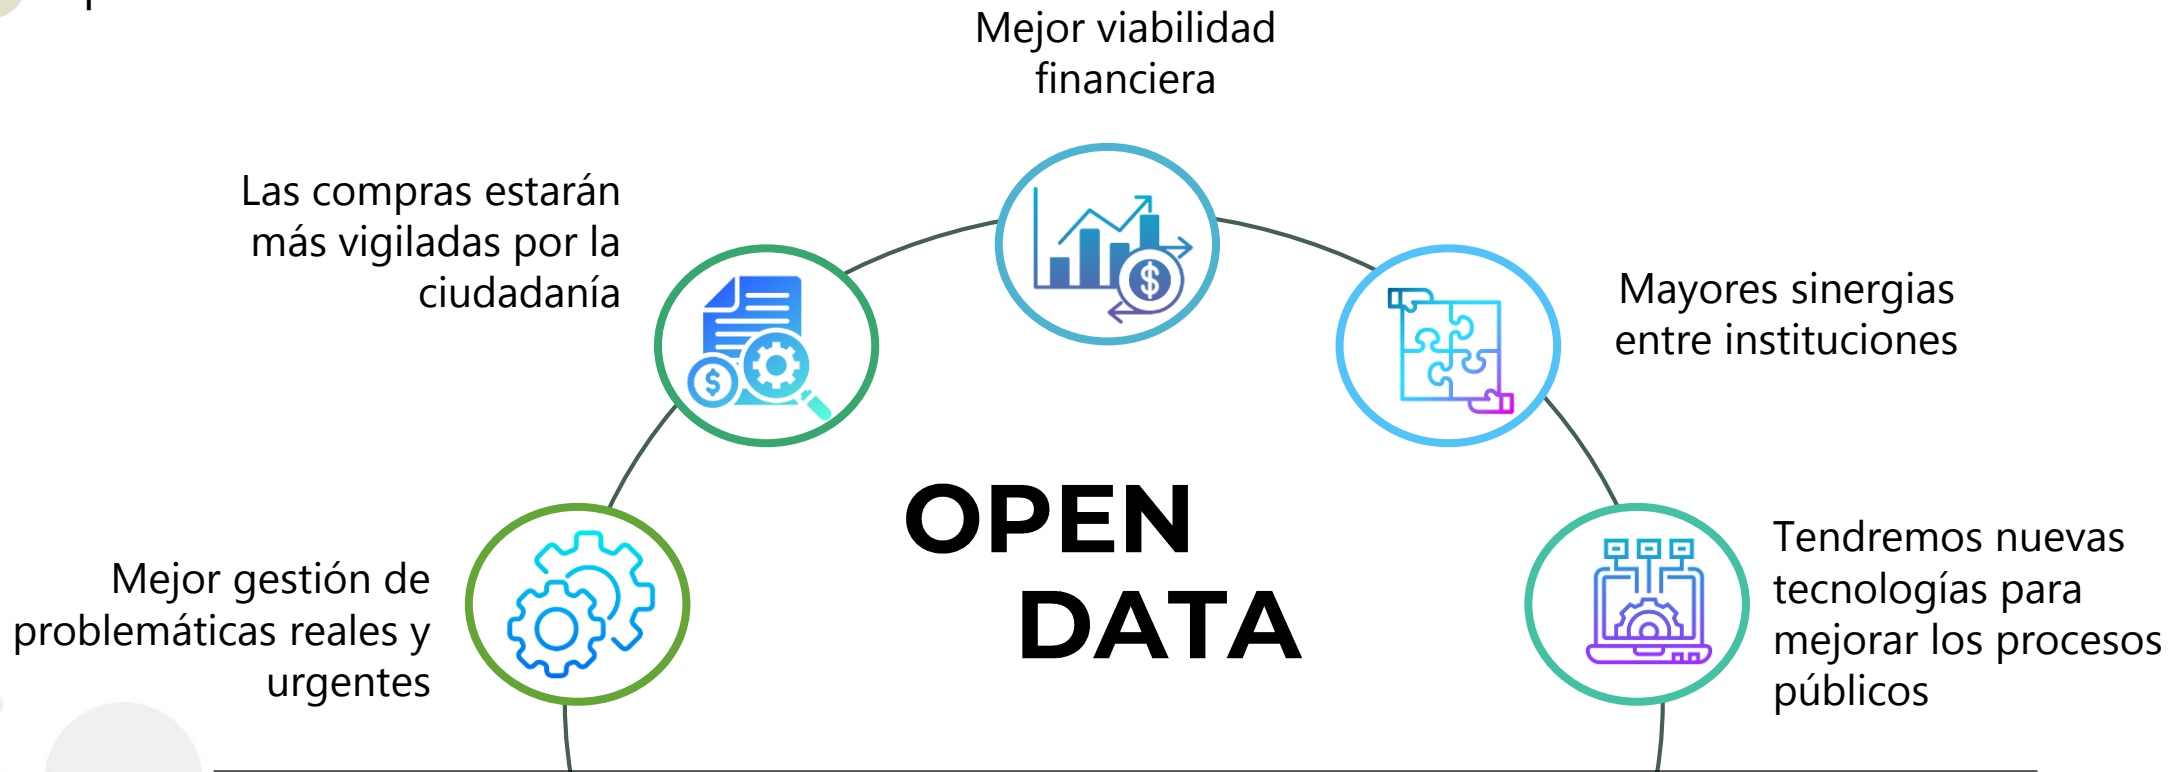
Mejor viabilidad financiera

Las compras estarán más vigiladas por la ciudadanía

Mayores sinergias entre instituciones

OPEN DATA

Mejor gestión de problemáticas reales y urgentes

Tendremos nuevas tecnologías para mejorar los procesos públicos